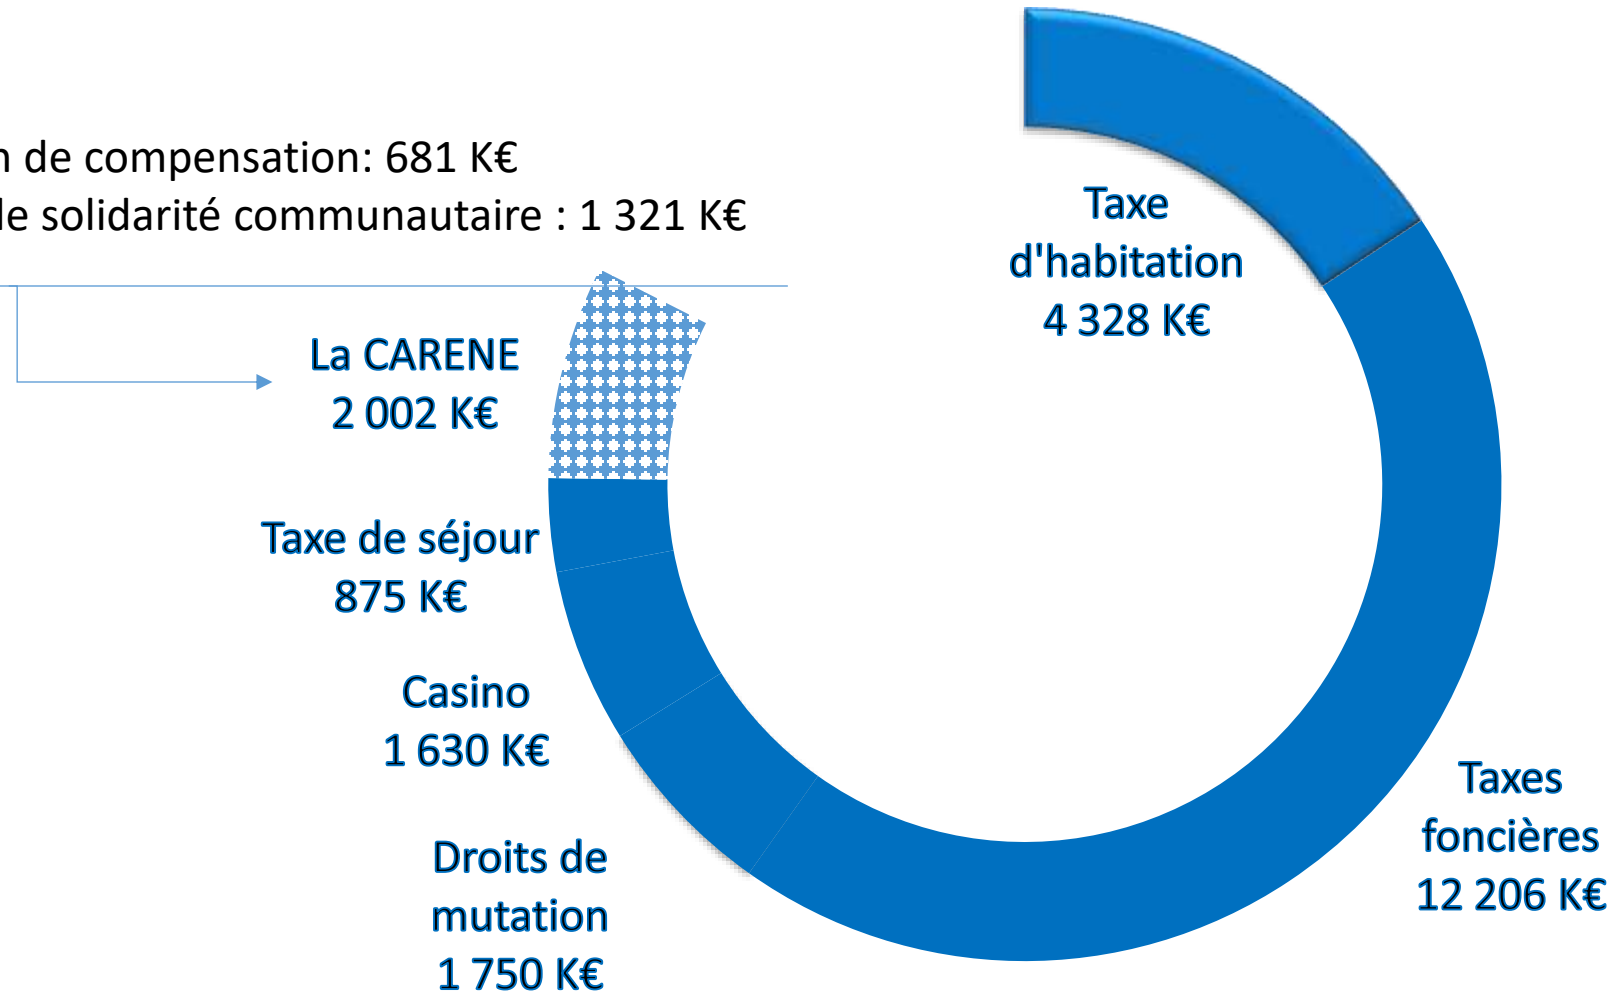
n de compensation: 681 K€
le solidarité communautaire : 1 321 K€

La CARENE
2 002 K€

Taxe d'habitation
4 328 K€

Taxe de séjour
875 K€

Casino
1 630 K€

Droits de mutation
1 750 K€

Taxes foncières
12 206 K€